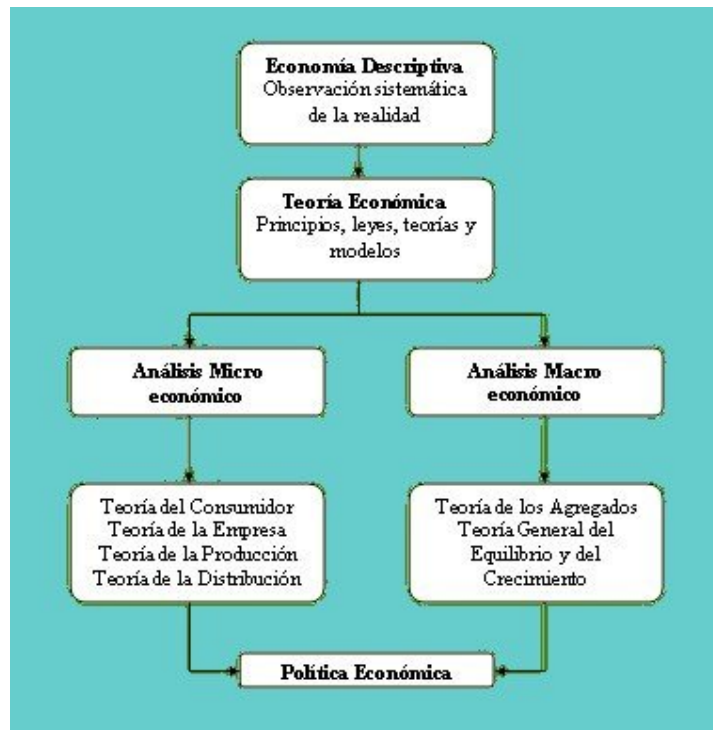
**Economía Descriptiva**
Observación sistemática de la realidad

**Teoría Económica**
Principios, leyes, teorías y modelos

**Análisis Micro económico**

**Análisis Macro económico**

Teoría del Consumidor
Teoría de la Empresa
Teoría de la Producción
Teoría de la Distribución

Teoría de los Agregados
Teoría General del Equilibrio y del Crecimiento

**Política Económica**